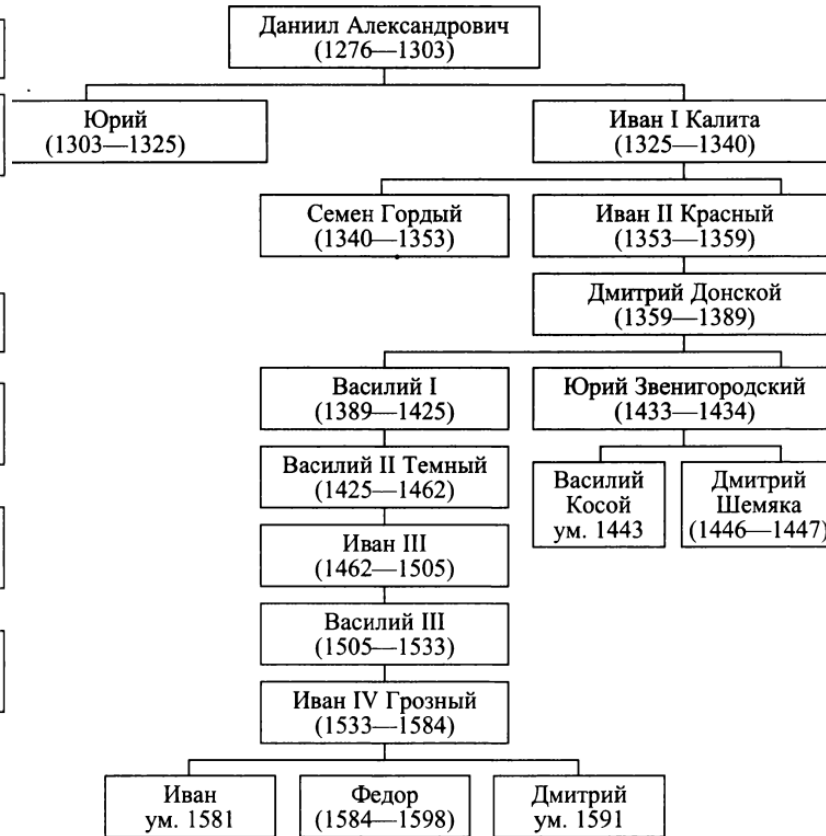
Даниил Александрович (1276—1303)

Юрий (1303—1325)

Иван I Калита (1325—1340)

Семен Гордый (1340—1353)

Иван II Красный (1353—1359)

Дмитрий Донской (1359—1389)

Василий I (1389—1425)

Юрий Звенигородский (1433—1434)

Василий II Темный (1425—1462)

Василий Косой ум. 1443

Дмитрий Шемяка (1446—1447)

Иван III (1462—1505)

Василий III (1505—1533)

Иван IV Грозный (1533—1584)

Иван ум. 1581

Федор (1584—1598)

Дмитрий ум. 1591